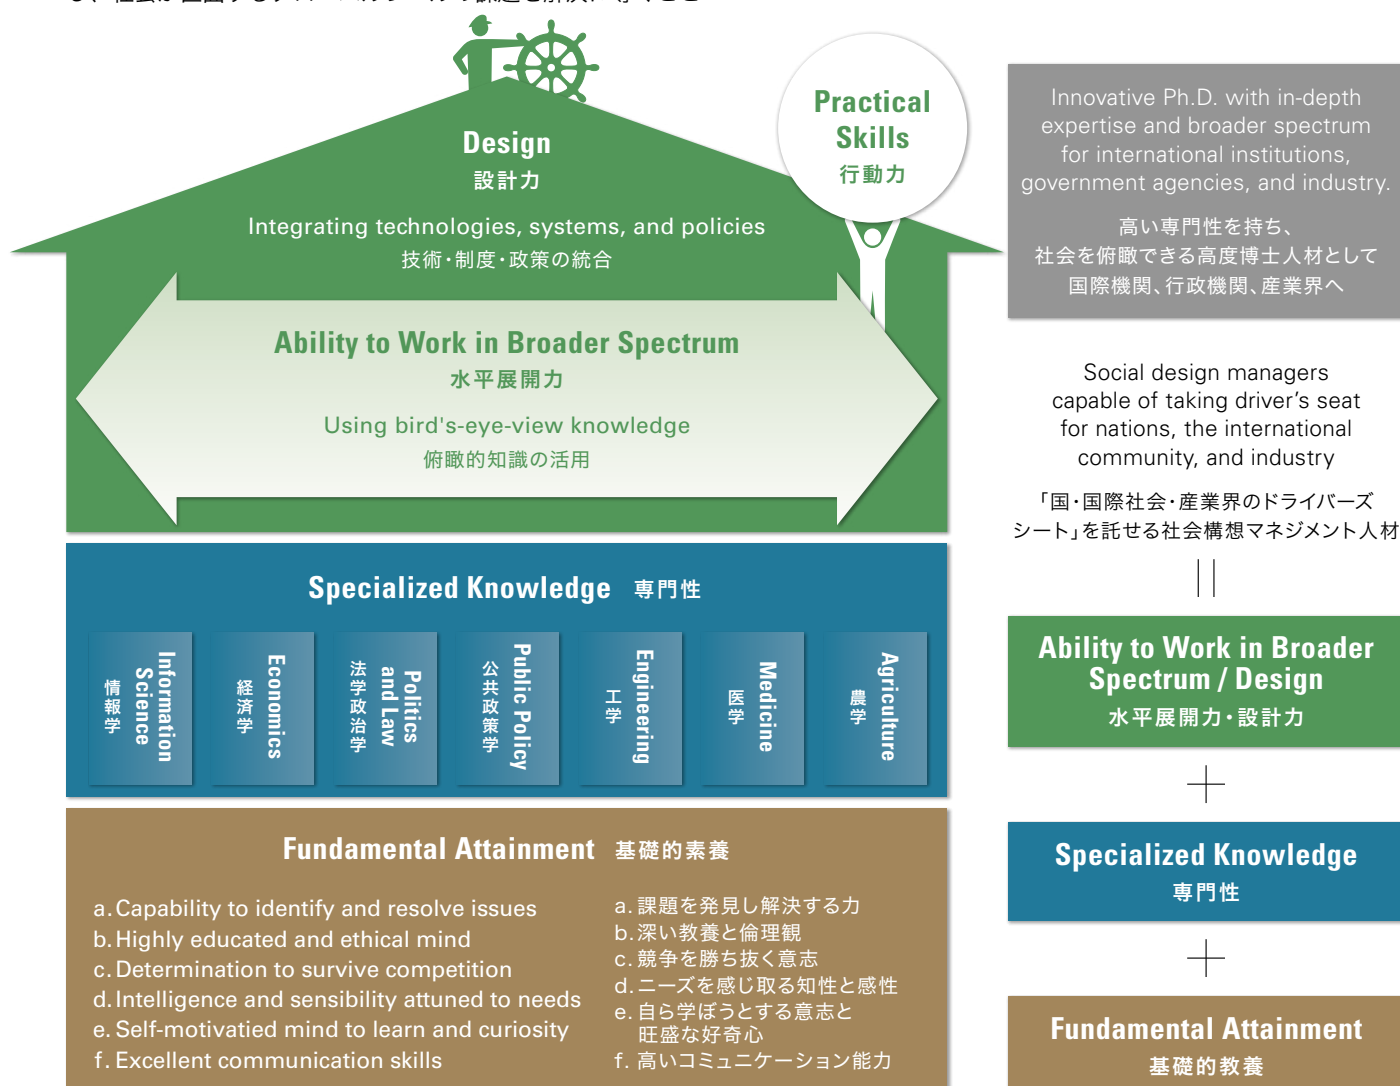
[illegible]

Design
設計力

Integrating technologies, systems, and policies
技術・制度・政策の統合

Practical Skills
行動力

Ability to Work in Broader Spectrum
水平展開力

Using bird's-eye-view knowledge
俯瞰的知識の活用

Specialized Knowledge 専門性

Information Science
情報学

Economics
経済学

Politics and Law
法学政治学

Public Policy
公共政策学

Engineering
工学

Medicine
医学

Agriculture
農学

Fundamental Attainment 基礎的素養

a. Capability to identify and resolve issues
b. Highly educated and ethical mind
c. Determination to survive competition
d. Intelligence and sensibility attuned to needs
e. Self-motivatied mind to learn and curiosity
f. Excellent communication skills

a. 課題を発見し解決する力
b. 深い教養と倫理観
c. 競争を勝ち抜く意志
d. ニーズを感じ取る知性と感性
e. 自ら学ぼうとする意志と旺盛な好奇心
f. 高いコミュニケーション能力

Innovative Ph.D. with in-depth expertise and broader spectrum for international institutions, government agencies, and industry.

高い専門性を持ち、社会を俯瞰できる高度博士人材として国際機関、行政機関、産業界へ

Social design managers capable of taking driver's seat for nations, the international community, and industry

「国・国際社会・産業界のドライバーズシート」を託せる社会構想マネジメント人材

||

Ability to Work in Broader Spectrum / Design
水平展開力・設計力

+

Specialized Knowledge
専門性

+

Fundamental Attainment
基礎的教養